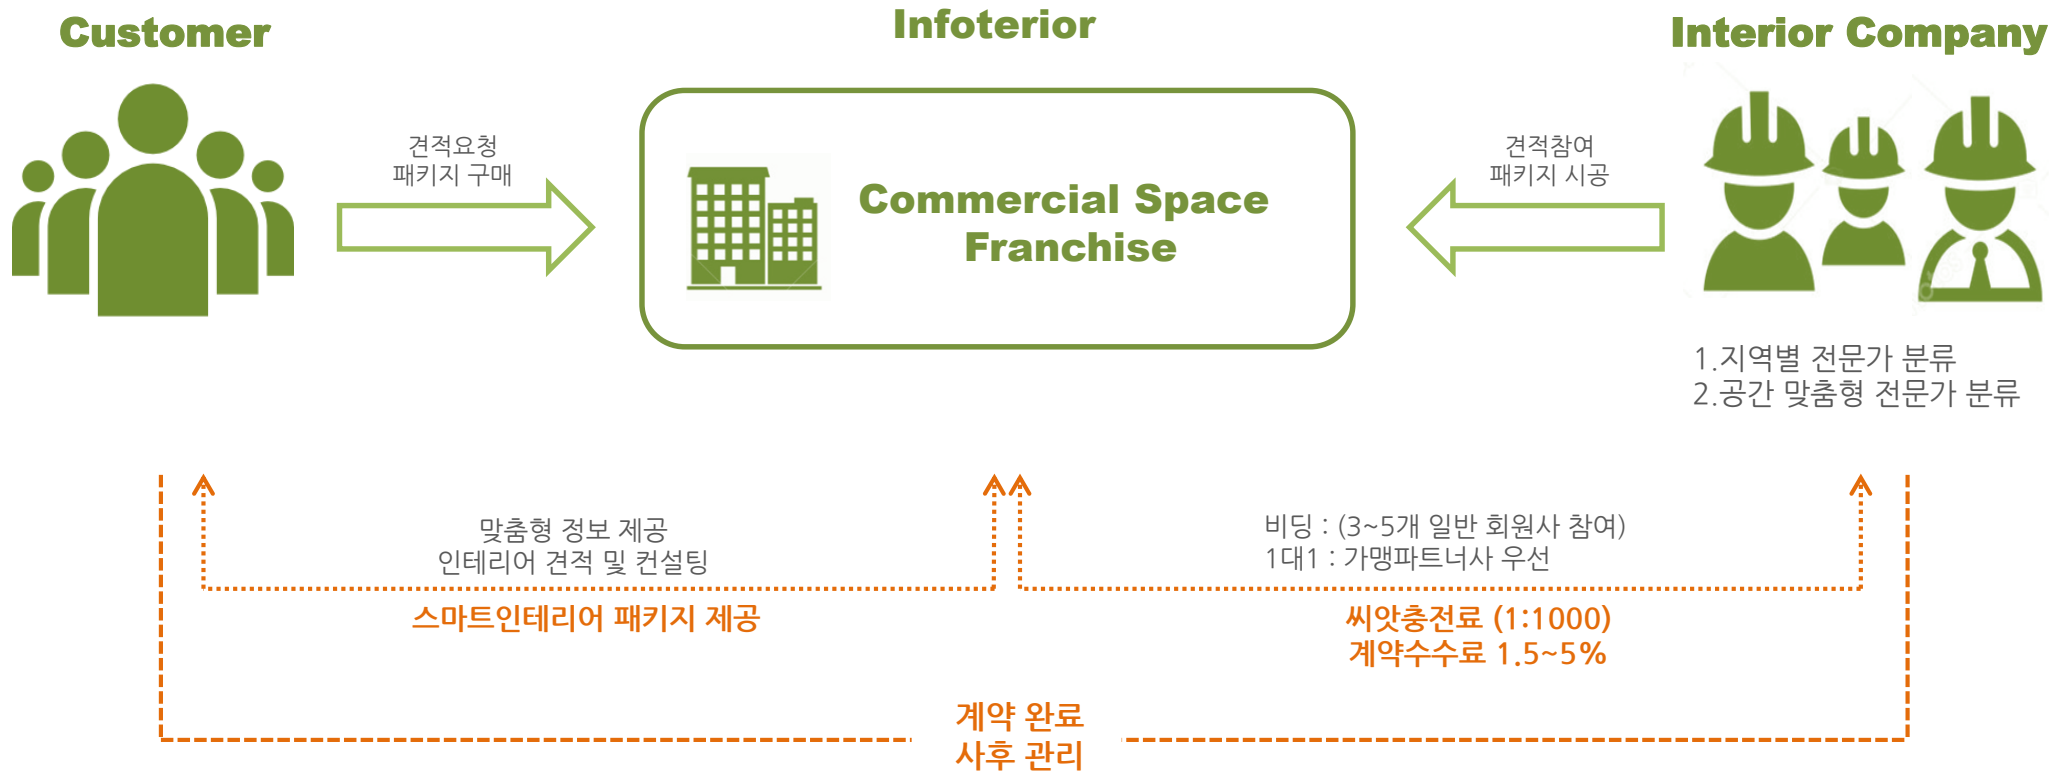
Customer

Infoterior

Interior Company

견적요청
패키지 구매

Commercial Space Franchise

견적참여
패키지 시공

1.지역별 전문가 분류
2.공간 맞춤형 전문가 분류

맞춤형 정보 제공
인테리어 견적 및 컨설팅

스마트인테리어 패키지 제공

비딩 : (3~5개 일반 회원사 참여)
1대1 : 가맹파트너사 우선

씨앗충전료 (1:1000)
계약수수료 1.5~5%

계약 완료
사후 관리